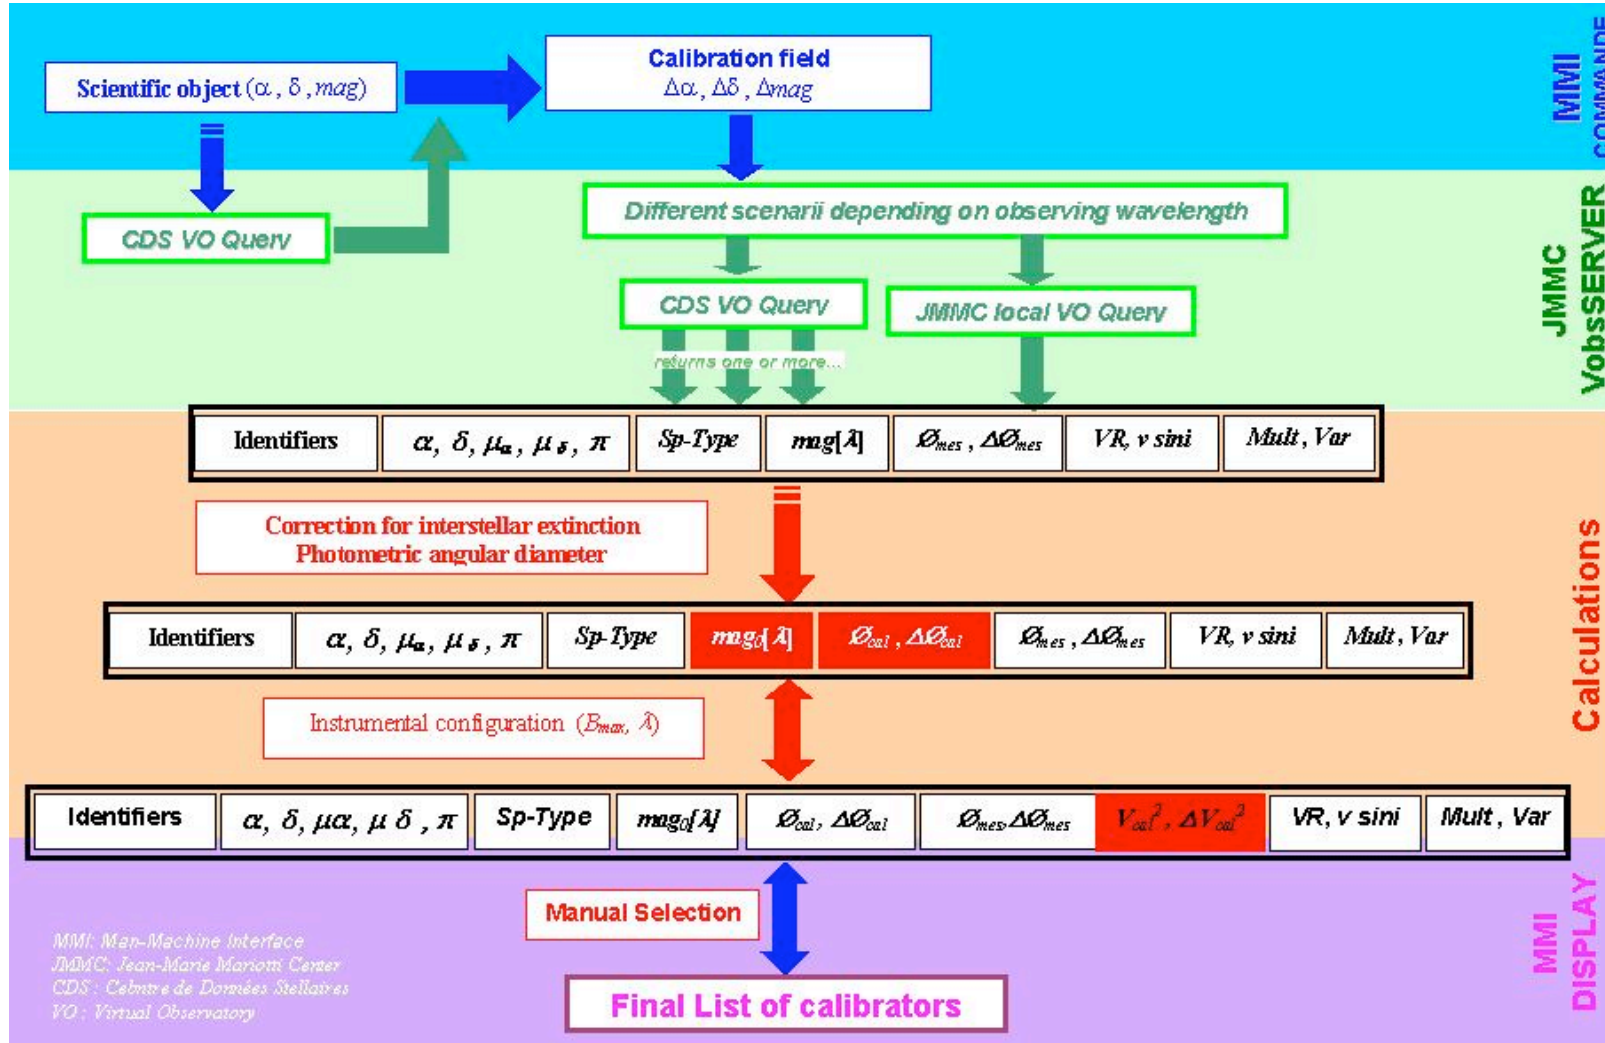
Scientific object ($\alpha$, $\delta$, $mag$)

Calibration field
$\Delta\alpha$, $\Delta\delta$, $\Delta mag$

MMI
COMMANDE

CDS VO Query

Different scenarii depending on observing wavelength

CDS VO Query

JMMC local VO Query

returns one or more...

JMMC
VobsSERVER

| Identifiers | $\alpha$, $\delta$, $\mu_\alpha$, $\mu_\delta$, $\pi$ | Sp-Type | mag[$\lambda$] | $\varnothing_{mes}$, $\Delta\varnothing_{mes}$ | VR, v sini | Mult, Var |
|---|---|---|---|---|---|---|

Correction for interstellar extinction
Photometric angular diameter

| Identifiers | $\alpha$, $\delta$, $\mu_\alpha$, $\mu_\delta$, $\pi$ | Sp-Type | $mag_0[\lambda]$ | $\varnothing_{cal}$, $\Delta\varnothing_{cal}$ | $\varnothing_{mes}$, $\Delta\varnothing_{mes}$ | VR, v sini | Mult, Var |
|---|---|---|---|---|---|---|---|

Instrumental configuration ($B_{max}$, $\lambda$)

Calculations

| Identifiers | $\alpha$, $\delta$, $\mu\alpha$, $\mu\delta$, $\pi$ | Sp-Type | $mag_0[\lambda]$ | $\varnothing_{cal}$, $\Delta\varnothing_{cal}$ | $\varnothing_{mes}$, $\Delta\varnothing_{mes}$ | $V_{cal}^2$, $\Delta V_{cal}^2$ | VR, v sini | Mult, Var |
|---|---|---|---|---|---|---|---|---|

Manual Selection

Final List of calibrators

MMI: Man-Machine Interface
JMMC: Jean-Marie Mariotti Center
CDS : Celntre de Données Stellaires
VO : Virtual Observatory

MMI
DISPLAY